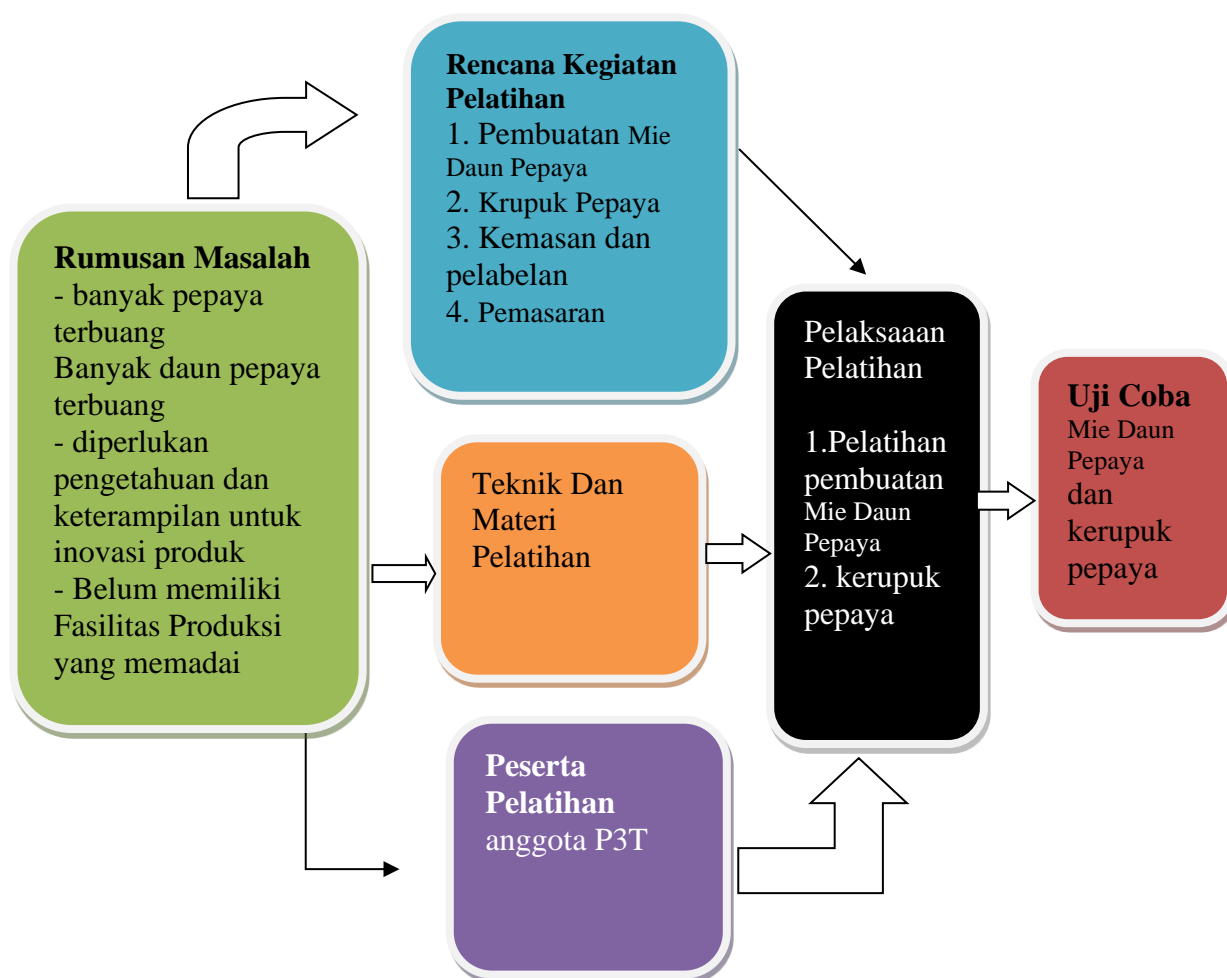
Rumusan Masalah
- banyak pepaya terbuang
Banyak daun pepaya terbuang
- diperlukan pengetahuan dan keterampilan untuk inovasi produk
- Belum memiliki Fasilitas Produksi yang memadai

Rencana Kegiatan Pelatihan
1. Pembuatan Mie Daun Pepaya
2. Krupuk Pepaya
3. Kemasan dan pelabelan
4. Pemasaran

Teknik Dan Materi Pelatihan

Peserta Pelatihan
anggota P3T

Pelaksaaan Pelatihan

1.Pelatihan pembuatan Mie Daun Pepaya
2. kerupuk pepaya

Uji Coba
Mie Daun Pepaya dan kerupuk pepaya